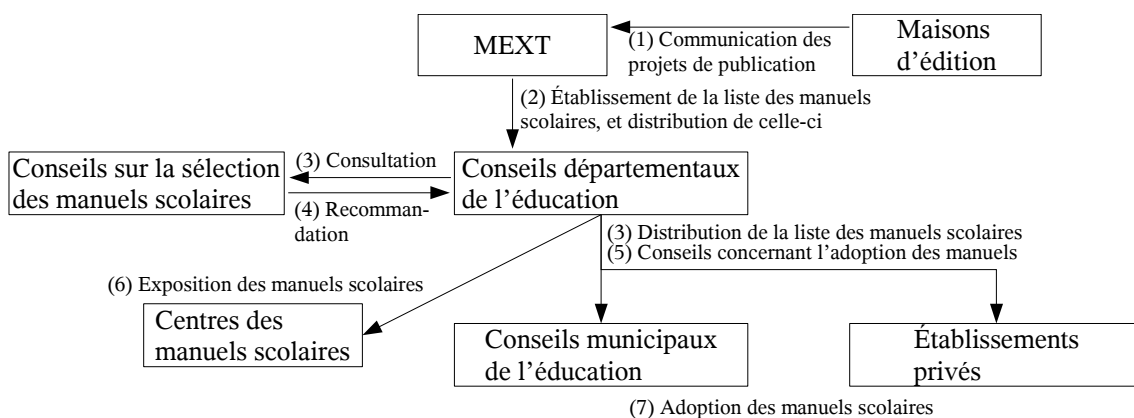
MEXT

(1) Communication des projets de publication

Maisons d'édition

(2) Établissement de la liste des manuels scolaires, et distribution de celle-ci

Conseils sur la sélection des manuels scolaires

(3) Consultation

(4) Recommandation

Conseils départementaux de l'éducation

(3) Distribution de la liste des manuels scolaires
(5) Conseils concernant l'adoption des manuels

(6) Exposition des manuels scolaires

Centres des manuels scolaires

Conseils municipaux de l'éducation

Établissements privés

(7) Adoption des manuels scolaires